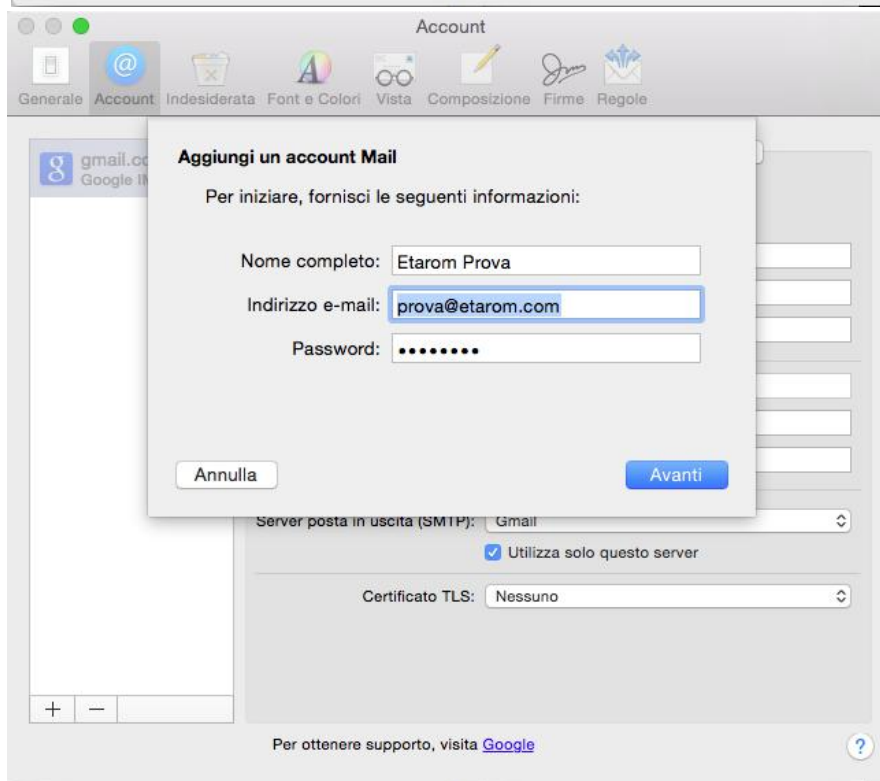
Account

Generale Account Indesiderata Font e Colori Vista Composizione Firme Regole

gmail.co
Google IM

Aggiungi un account Mail

Per iniziare, fornisci le seguenti informazioni:

Nome completo: Etarom Prova

Indirizzo e-mail: prova@etarom.com

Password: ••••••••

Annulla

Avanti

Server posta in uscita (SMTP): Gmail

Utilizza solo questo server

Certificato TLS: Nessuno

+ −

Per ottenere supporto, visita Google

?